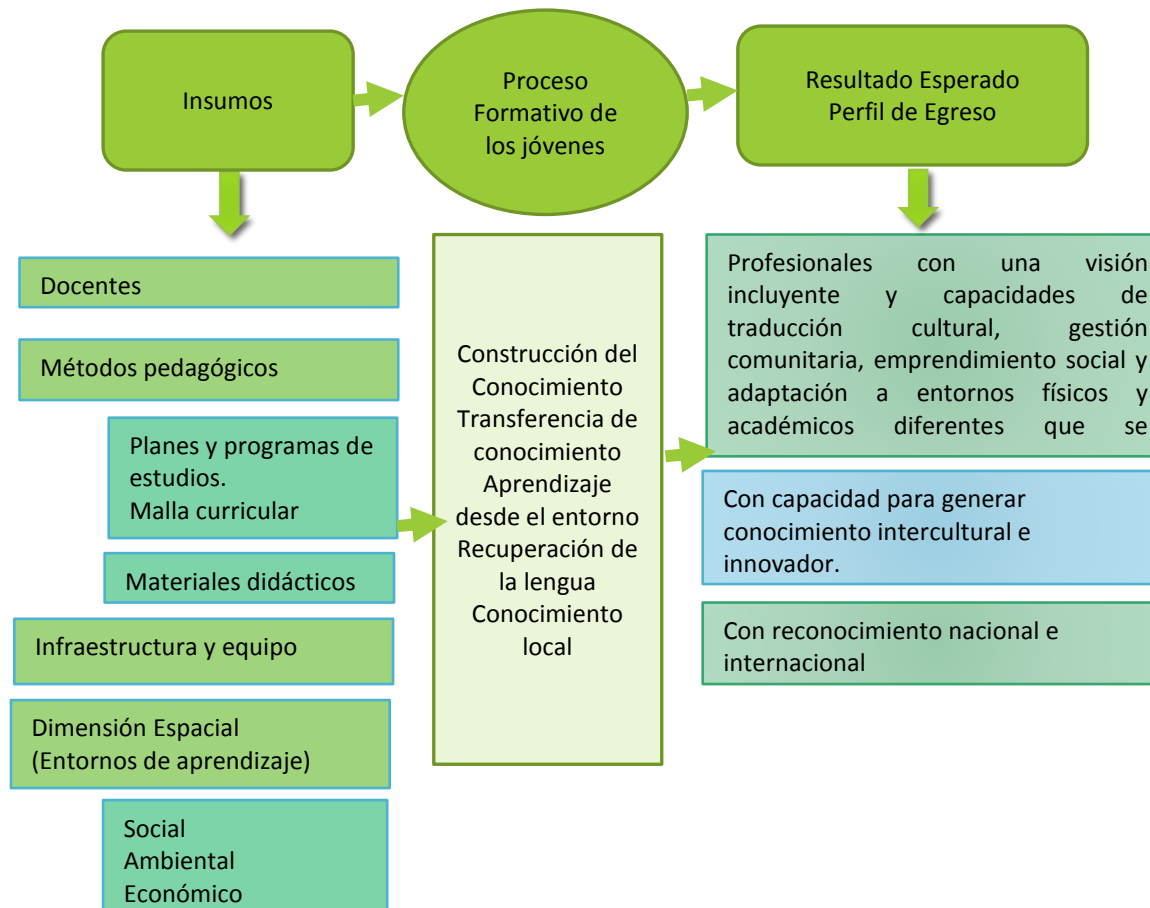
Insumos

Proceso Formativo de los jóvenes

Resultado Esperado Perfil de Egreso

Docentes

Métodos pedagógicos

Planes y programas de estudios.
Malla curricular

Materiales didácticos

Infraestructura y equipo

Dimensión Espacial (Entornos de aprendizaje)

Social
Ambiental
Económico

Construcción del Conocimiento
Transferencia de conocimiento
Aprendizaje desde el entorno
Recuperación de la lengua
Conocimiento local

Profesionales con una visión incluyente y capacidades de traducción cultural, gestión comunitaria, emprendimiento social y adaptación a entornos físicos y académicos diferentes que se

Con capacidad para generar conocimiento intercultural e innovador.

Con reconocimiento nacional e internacional